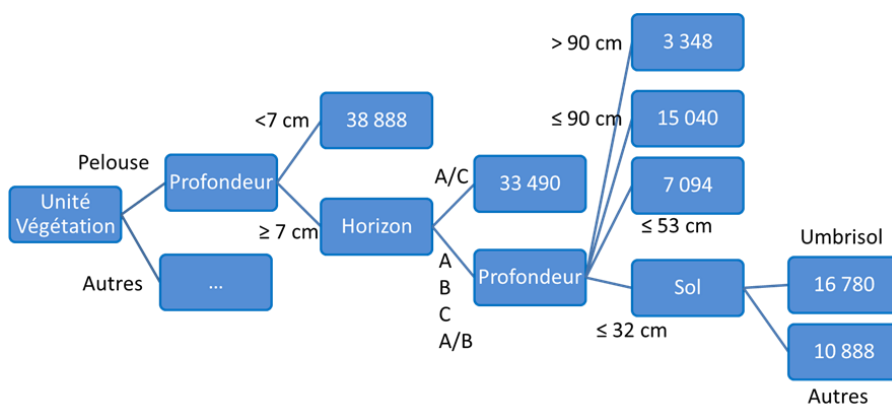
Unité Végétation

Pelouse

Autres

Profondeur

...

<7 cm

38 888

≥ 7 cm

Horizon

A/C

33 490

A
B
C
A/B

Profondeur

> 90 cm

3 348

≤ 90 cm

15 040

7 094

≤ 53 cm

Sol

≤ 32 cm

Umbrisol

16 780

10 888

Autres